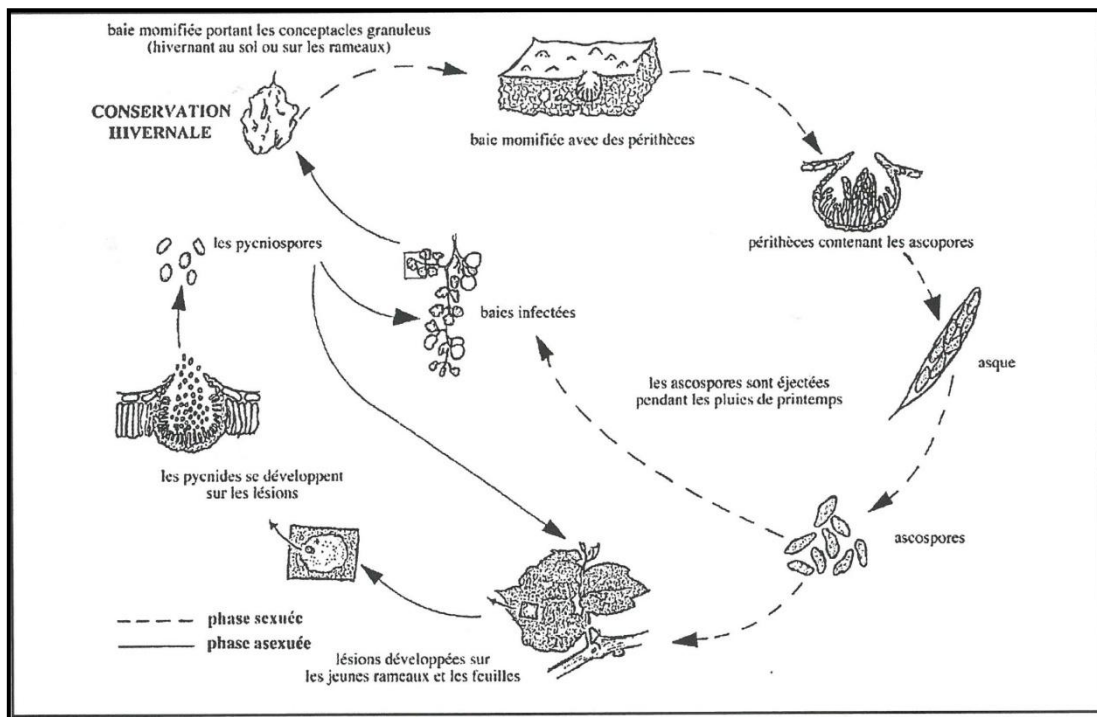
baie momifiée portant les conceptacles granuleus (hivernant au sol ou sur les rameaux)

CONSERVATION HIVERNALE

baie momifiée avec des périthèces

périthèces contenant les ascopores

les pycniospores

baies infectées

asque

les ascospores sont éjectées pendant les pluies de printemps

les pycnides se développent sur les lésions

ascospores

phase sexuée

phase asexuée

lésions développées sur les jeunes rameaux et les feuilles